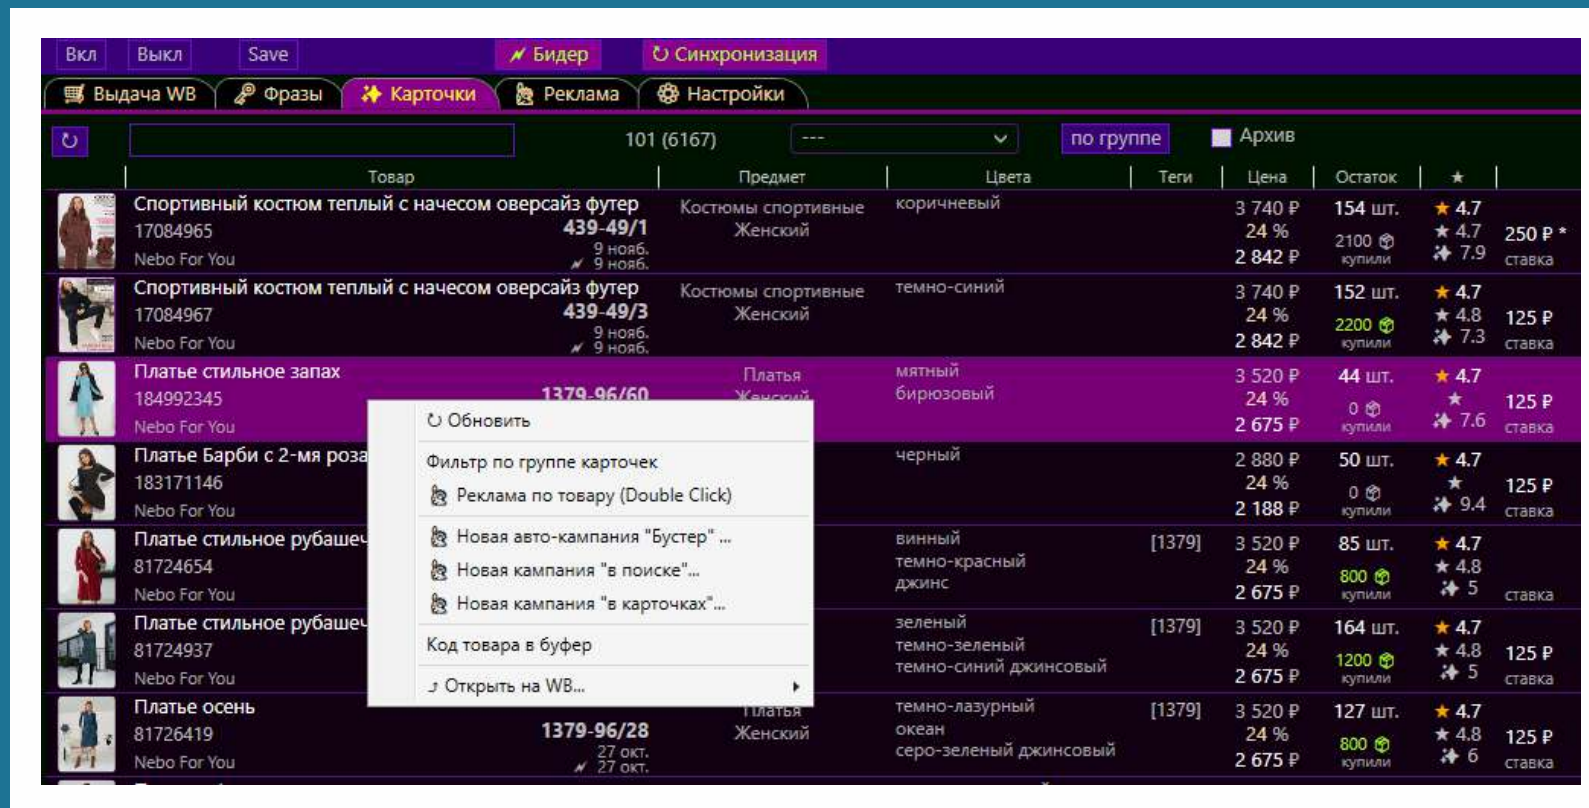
Вкл Выкл Save Бидер Синхронизация

Выдача WB Фразы Карточки Реклама Настройки

101 (6167) --- по группе Архив

| Товар | Предмет | Цвета | Теги | Цена | Остаток | ★ | |
|---|---|---|---|---|---|---|---|
| Спортивный костюм теплый с начесом оверсайз футер 17084965 Nebo For You 439-49/1 9 нояб. 9 нояб. | Костюмы спортивные Женский | коричневый | | 3 740 ₽ 24 % 2 842 ₽ | 154 шт. 2100 купили | ★ 4.7 ★ 4.7 7.9 | 250 ₽ * ставка |
| Спортивный костюм теплый с начесом оверсайз футер 17084967 Nebo For You 439-49/3 9 нояб. 9 нояб. | Костюмы спортивные Женский | темно-синий | | 3 740 ₽ 24 % 2 842 ₽ | 152 шт. 2200 купили | ★ 4.7 ★ 4.8 7.3 | 125 ₽ ставка |
| Платье стильное запах 184992345 Nebo For You 1379-96/60 | Платья Женский | мятный бирюзовый | | 3 520 ₽ 24 % 2 675 ₽ | 44 шт. 0 купили | ★ 4.7 ★ 7.6 | 125 ₽ ставка |
| Платье Барби с 2-мя роза 183171146 Nebo For You | | черный | | 2 880 ₽ 24 % 2 188 ₽ | 50 шт. 0 купили | ★ 4.7 ★ 9.4 | 125 ₽ ставка |
| Платье стильное рубашеч 81724654 Nebo For You | | винный темно-красный джинс | [1379] | 3 520 ₽ 24 % 2 675 ₽ | 85 шт. 800 купили | ★ 4.7 ★ 4.8 5 | ставка |
| Платье стильное рубашеч 81724937 Nebo For You | | зеленый темно-зеленый темно-синий джинсовый | [1379] | 3 520 ₽ 24 % 2 675 ₽ | 164 шт. 1200 купили | ★ 4.7 ★ 4.8 5 | 125 ₽ ставка |
| Платье осень 81726419 Nebo For You 1379-96/28 27 окт. 27 окт. | Платья Женский | темно-лазурный океан серо-зеленый джинсовый | [1379] | 3 520 ₽ 24 % 2 675 ₽ | 127 шт. 800 купили | ★ 4.7 ★ 4.8 6 | 125 ₽ ставка |

Обновить
Фильтр по группе карточек
Реклама по товару (Double Click)
Новая авто-кампания "Бустер"...
Новая кампания "в поиске"...
Новая кампания "в карточках"...
Код товара в буфер
Открыть на WB...